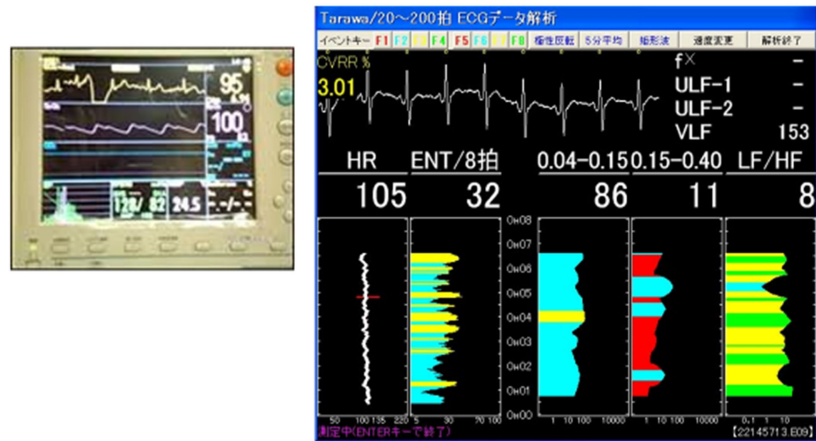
95

100

120/ 82 24.5

Tarawa/20～200拍 ECGデータ解析

イベントキー F1 F2 F3 F4 F5 F6 F7 F8 極性反転 5分平均 矩形波 速度変更 解析終了

CVRR %

3.01

f×

-

ULF-1

-

ULF-2

-

VLF

153

HR

ENT/8拍

0.04−0.15

0.15−0.40

LF/HF

105

32

86

11

8

0H08

0H07

0H06

0H05

0H04

0H03

0H02

0H01

0H00

50 100 135 220

5 30 70 100

1 10 100 10000

1 10 100 10000

0.1 1 10

測定中(ENTERキーで終了)

【22145713 E09】